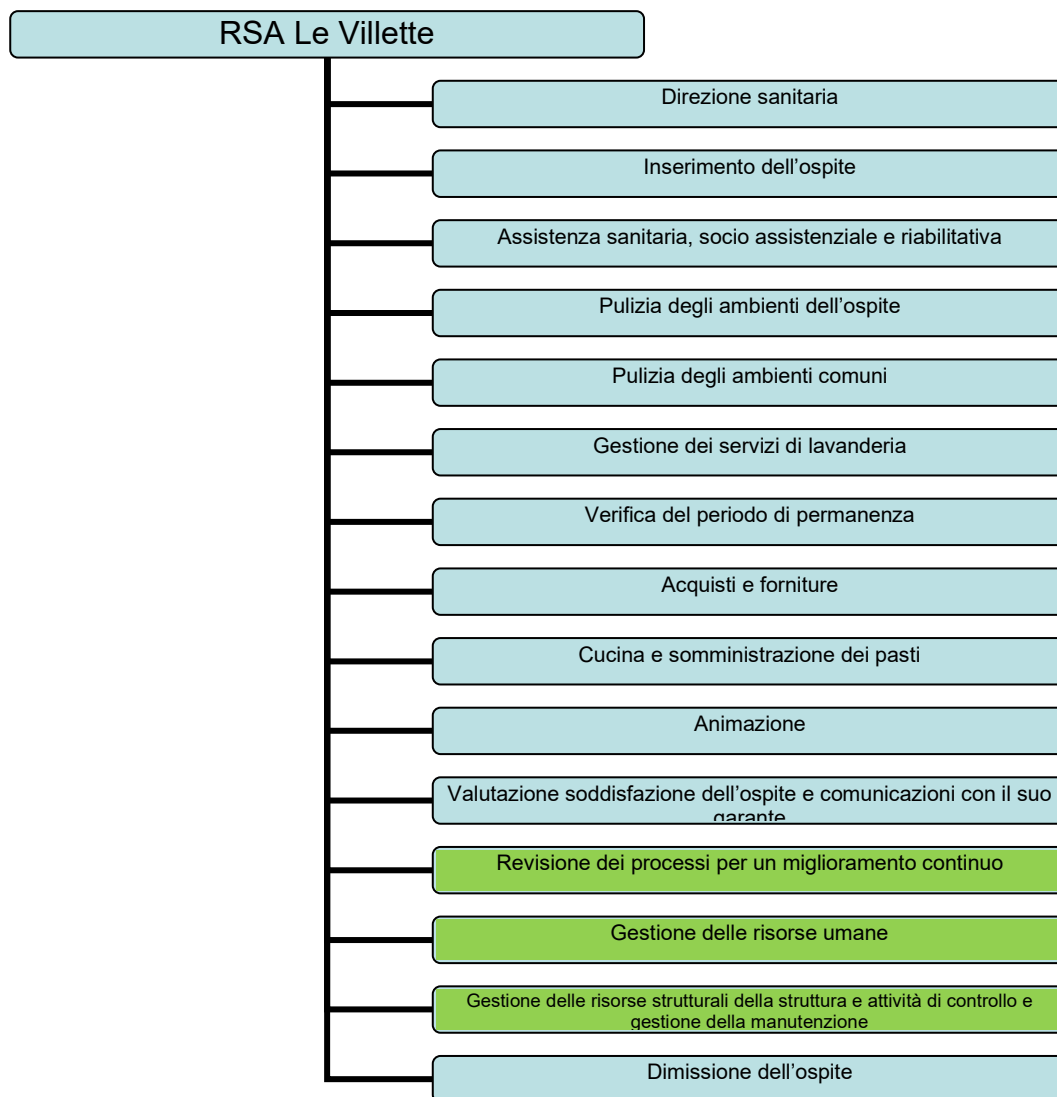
RSA Le Villette

Direzione sanitaria

Inserimento dell'ospite

Assistenza sanitaria, socio assistenziale e riabilitativa

Pulizia degli ambienti dell'ospite

Pulizia degli ambienti comuni

Gestione dei servizi di lavanderia

Verifica del periodo di permanenza

Acquisti e forniture

Cucina e somministrazione dei pasti

Animazione

Valutazione soddisfazione dell'ospite e comunicazioni con il suo garante

Revisione dei processi per un miglioramento continuo

Gestione delle risorse umane

Gestione delle risorse strutturali della struttura e attività di controllo e gestione della manutenzione

Dimissione dell'ospite